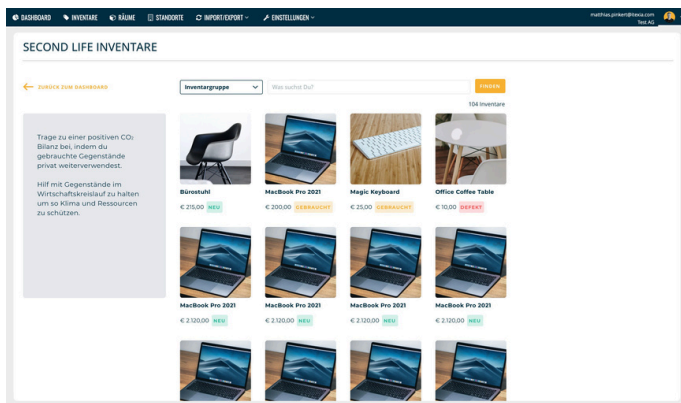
DASHBOARD INVENTARE RÄUME STANDORTE IMPORT/EXPORT EINSTELLUNGEN

matthias.pinkert@itexia.com
Test AG

SECOND LIFE INVENTARE

ZURÜCK ZUM DASHBOARD

Inventargruppe

Was suchst Du?

FINDEN

104 Inventare

Trage zu einer positiven $CO_2$ Bilanz bei, indem du gebrauchte Gegenstände privat weiterverwendest.

Hilf mit Gegenstände im Wirtschaftskreislauf zu halten um so Klima und Ressourcen zu schützen.

Bürostuhl
€ 215,00 NEU

MacBook Pro 2021
€ 200,00 GEBRAUCHT

Magic Keyboard
€ 25,00 GEBRAUCHT

Office Coffee Table
€ 10,00 DEFEKT

MacBook Pro 2021
€ 2.120,00 NEU

MacBook Pro 2021
€ 2.120,00 NEU

MacBook Pro 2021
€ 2.120,00 NEU

MacBook Pro 2021
€ 2.120,00 NEU